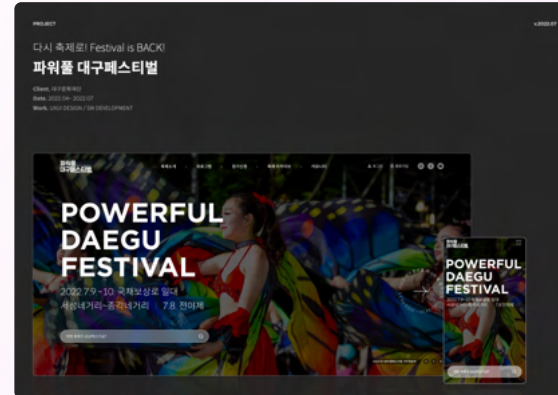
PROJECT

v.2022.07

다시 축제로! Festival is BACK!

파워풀 대구페스티벌

Client. 대구문화재단
Date. 2022.04 - 2022.07
Work. UI&UX DESIGN / DEVELOPMENT

파워풀 대구페스티벌

POWERFUL DAEGU FESTIVAL

2022.7.9~10 국채보상로 일대
서성네거리~종각네거리 | 7.8 전야제

POWERFUL DAEGU FESTIVAL